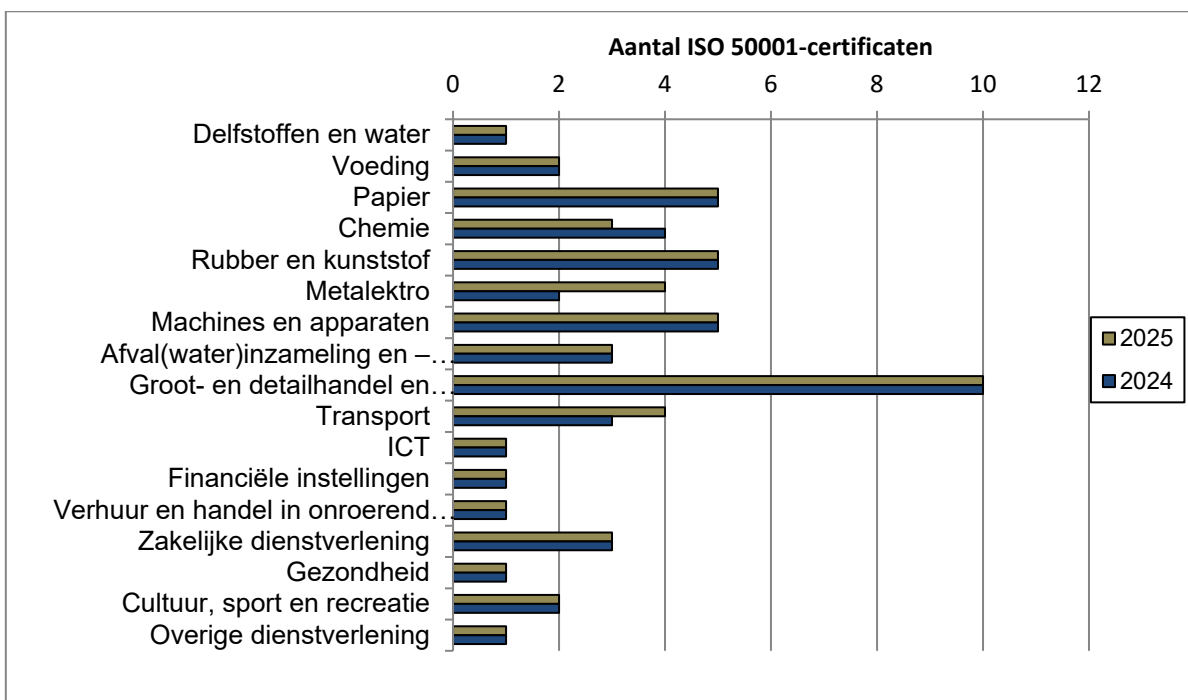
Aantal ISO 50001-certificaten

0
2
4
6
8
10
12

Delfstoffen en water
Voeding
Papier
Chemie
Rubber en kunststof
Metalektro
Machines en apparaten
Afval(water)inzameling en –…
Groot- en detailhandel en…
Transport
ICT
Financiële instellingen
Verhuur en handel in onroerend…
Zakelijke dienstverlening
Gezondheid
Cultuur, sport en recreatie
Overige dienstverlening

2025
2024